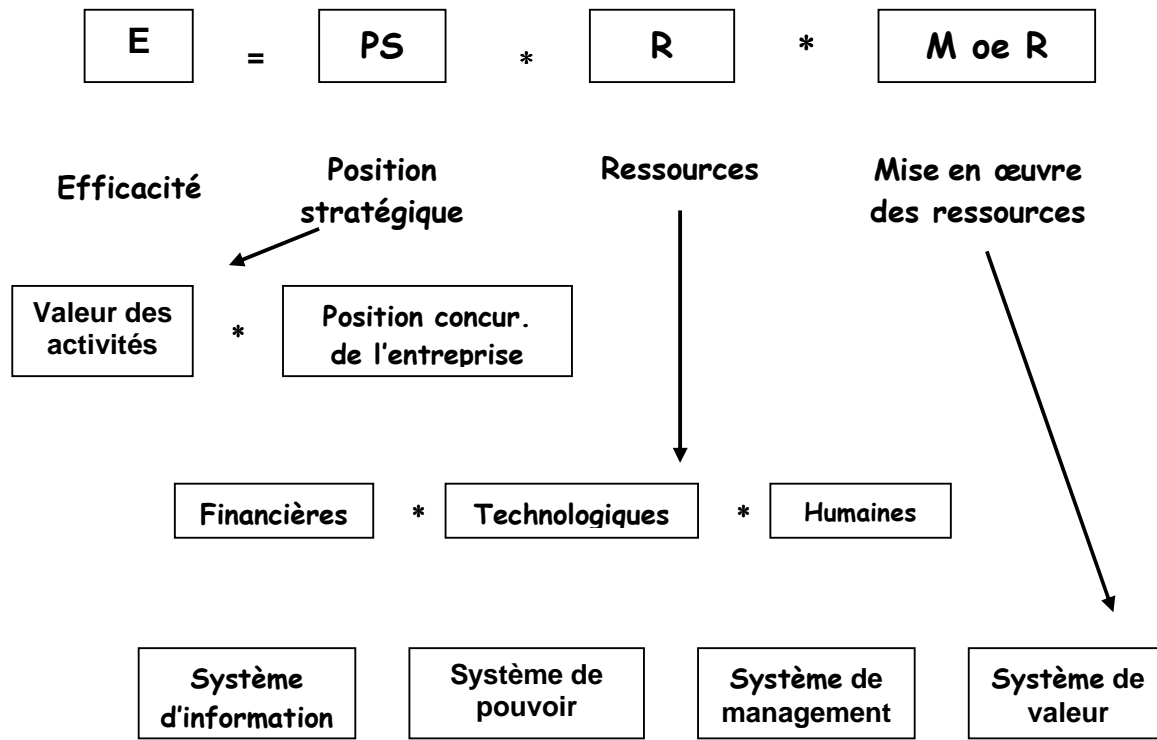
E = PS * R * M oe R

Efficacité

Position stratégique

Ressources

Mise en œuvre des ressources

Valeur des activités * Position concur. de l'entreprise

Financières * Technologiques * Humaines

Système d'information

Système de pouvoir

Système de management

Système de valeur